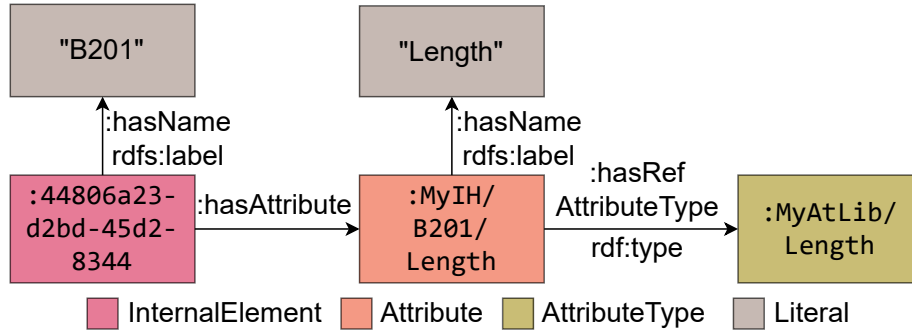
"B201"

"Length"

:hasName
rdfs:label

:hasName
rdfs:label

:44806a23-d2bd-45d2-8344

:hasAttribute

:MyIH/B201/Length

:hasRef AttributeType

rdf:type

:MyAtLib/Length

InternalElement Attribute AttributeType Literal